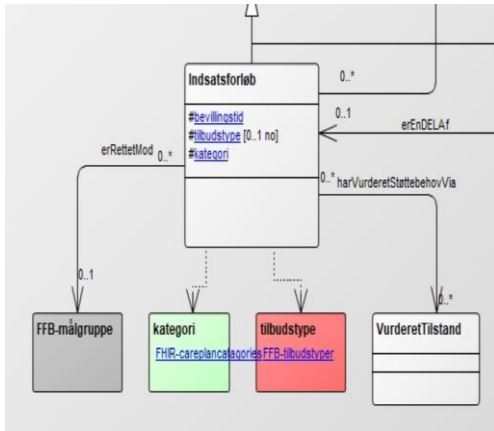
Indsatsforløb

#bevillingstid
#tilbudstype [0..1 no]
#kategori

0..*

0..1

erEnDELAf

erRettetMod

0..*

0..*

harVurderetStøttebehovVia

0..1

0..*

FFB-målgruppe

kategori

FHIR-careplancategories

tilbudstype

FFB-tilbudstyper

VurderetTilstand